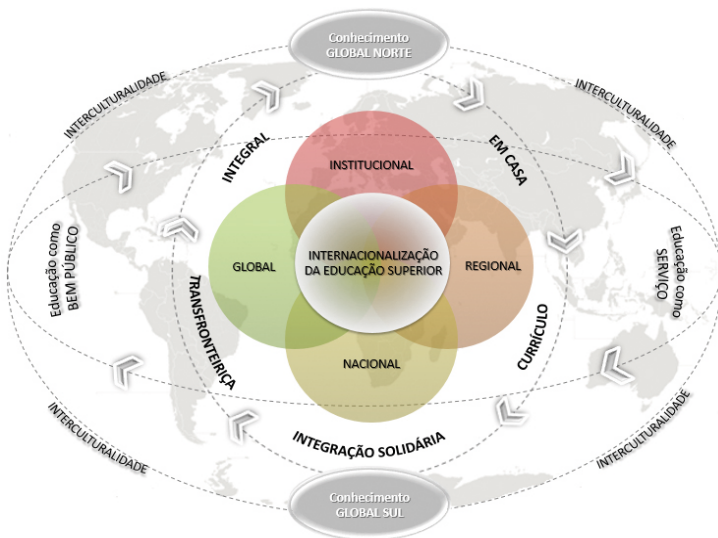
Conhecimento
GLOBAL NORTE

INTERCULTURALIDADE

INTERCULTURALIDADE

INTEGRAL

EM CASA

INSTITUCIONAL

Educação como
BEM PÚBLICO

GLOBAL

INTERNACIONALIZAÇÃO
DA EDUCAÇÃO SUPERIOR

REGIONAL

Educação como
SERVIÇO

TRANSFRONTEIRIÇA

CURRÍCULO

NACIONAL

INTERCULTURALIDADE

INTERCULTURALIDADE

INTEGRAÇÃO SOLIDÁRIA

Conhecimento
GLOBAL SUL